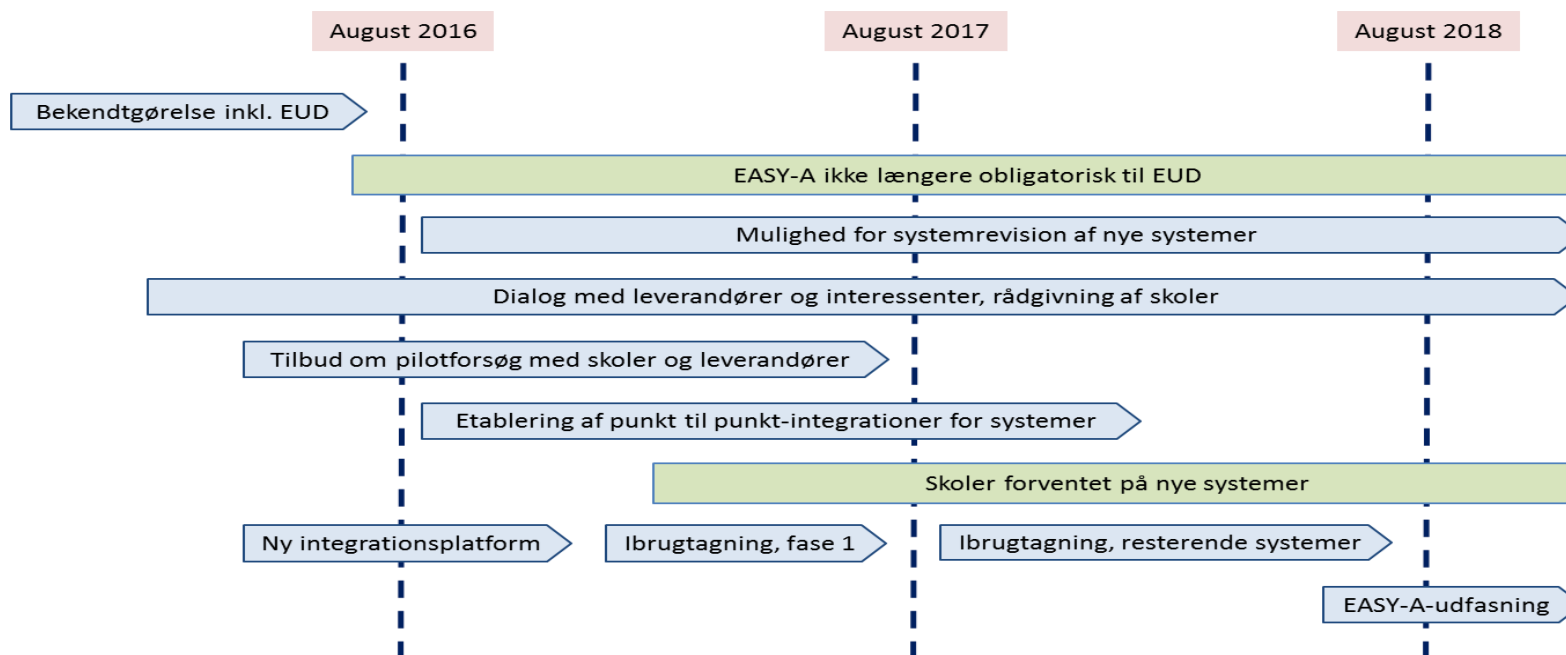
August 2016

August 2017

August 2018

Bekendtgørelse inkl. EUD

EASY-A ikke længere obligatorisk til EUD

Mulighed for systemrevision af nye systemer

Dialog med leverandører og interessenter, rådgivning af skoler

Tilbud om pilotforsøg med skoler og leverandører

Etablering af punkt til punkt-integrationer for systemer

Skoler forventet på nye systemer

Ny integrationsplatform

Ibrugtagning, fase 1

Ibrugtagning, resterende systemer

EASY-A-udfasning